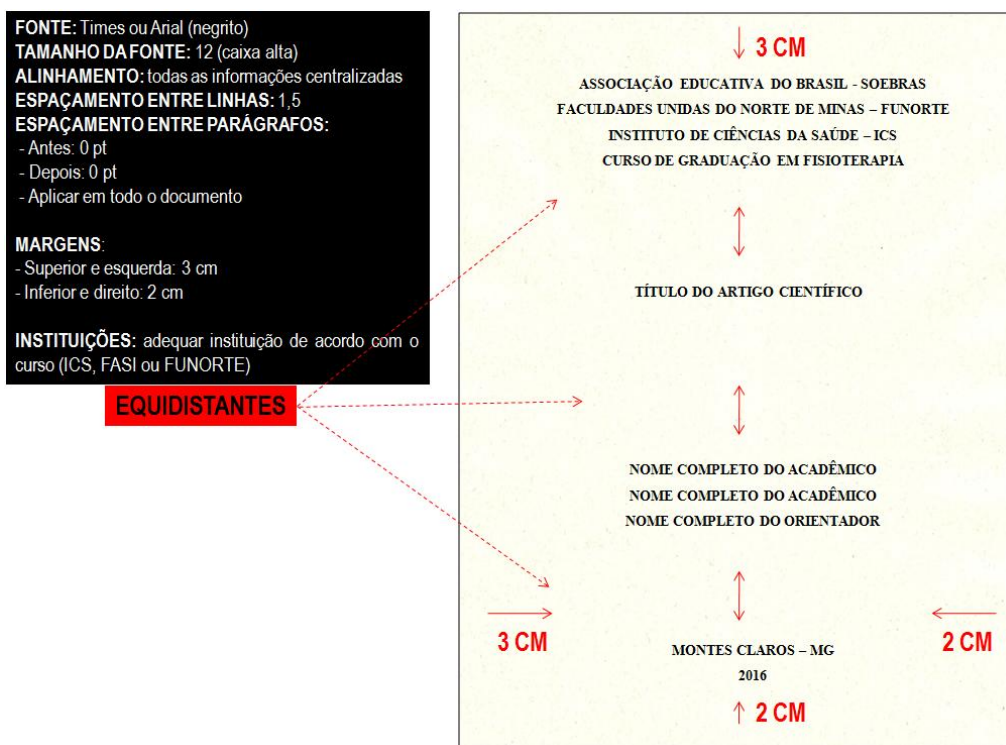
**FONTE:** Times ou Arial (negrito)
**TAMANHO DA FONTE:** 12 (caixa alta)
**ALINHAMENTO:** todas as informações centralizadas
**ESPAÇAMENTO ENTRE LINHAS:** 1,5
**ESPAÇAMENTO ENTRE PARÁGRAFOS:**
- Antes: 0 pt
- Depois: 0 pt
- Aplicar em todo o documento

**MARGENS**:
- Superior e esquerda: 3 cm
- Inferior e direito: 2 cm

**INSTITUIÇÕES:** adequar instituição de acordo com o curso (ICS, FASI ou FUNORTE)

EQUIDISTANTES

3 CM

ASSOCIAÇÃO EDUCATIVA DO BRASIL - SOEBRAS
FACULDADES UNIDAS DO NORTE DE MINAS – FUNORTE
INSTITUTO DE CIÊNCIAS DA SAÚDE – ICS
CURSO DE GRADUAÇÃO EM FISIOTERAPIA

TÍTULO DO ARTIGO CIENTÍFICO

NOME COMPLETO DO ACADÊMICO
NOME COMPLETO DO ACADÊMICO
NOME COMPLETO DO ORIENTADOR

3 CM

2 CM

MONTES CLAROS – MG
2016

2 CM